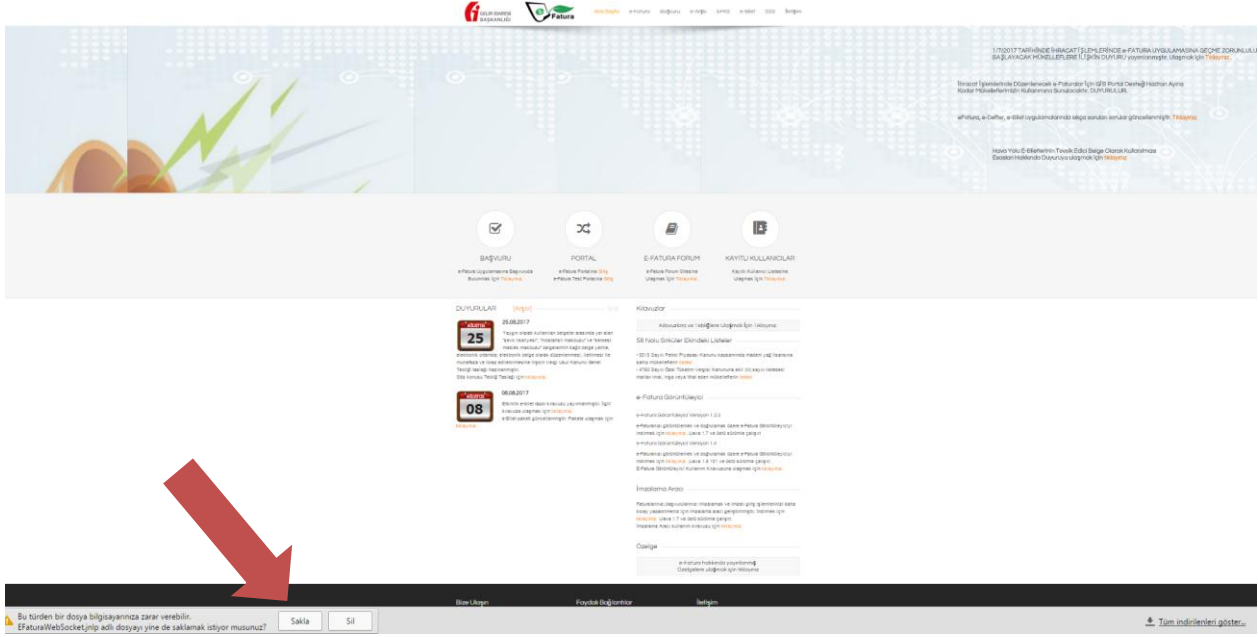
GELİR İDARESİ BAŞKANLIĞI

e-Fatura

Ana Sayfa e-Fatura Başvuru e-Arşiv e-FKS e-Bilet GİB İletişim

1/7/2017 TARİHİNDE İHRACAT İŞLEMLERİNDE e-FATURA UYGULAMASINA GEÇME ZORUNLULUĞU BAŞLAYACAK MÜKELLEFLERE İLİŞKİN DUYURU yayınlanmıştır. Ulaşmak için Tıklayınız.

İhracat İşlemlerinde Düzenlenecek e-Faturalar İçin GİB Portal Desteği Haziran Ayına Kadar Mükelleflerimizin Kullanımına Sunulacaktır. DUYURULUR.

e-Fatura, e-Defter, e-Bilet uygulamalarında sıkça sorulan sorular güncellenmiştir. Tıklayınız.

Hava Yolu E-Biletlerinin Tevsik Edici Belge Olarak Kullanılması Esasları Hakkında Duyuruya ulaşmak için tıklayınız.

BAŞVURU
e-Fatura Uygulamasına Başvuruda Bulunmak İçin Tıklayınız.

PORTAL
e-Fatura Portalına Giriş
e-Fatura Test Portalına Giriş

E-FATURA FORUM
e-Fatura Forum Sitesine Ulaşmak İçin Tıklayınız.

KAYITLI KULLANICILAR
Kayıtlı Kullanıcı Listesine Ulaşmak İçin Tıklayınız.

DUYURULAR Arşivi

25.08.2017
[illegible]

08.08.2017
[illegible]

Kılavuzlar
Kılavuzlara ve Yardımlara Ulaşmak İçin Tıklayınız.

Sıl Nolu Sirküler Eklindeki Listeler
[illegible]

e-Fatura Görüntüleyici
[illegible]

İmzalama Aracı
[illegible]

Özelge
e-Fatura hakkında yayınlanmış Özelgelere ulaşmak için tıklayınız.

Bize Ulaşın Faydalı Bağlantılar İletişim

Bu türden bir dosya bilgisayarınıza zarar verebilir. EFaturaWebSocket.jnlp adlı dosyayı yine de saklamak istiyor musunuz?
Sakla
Sil
Tüm indirilenleri göster...